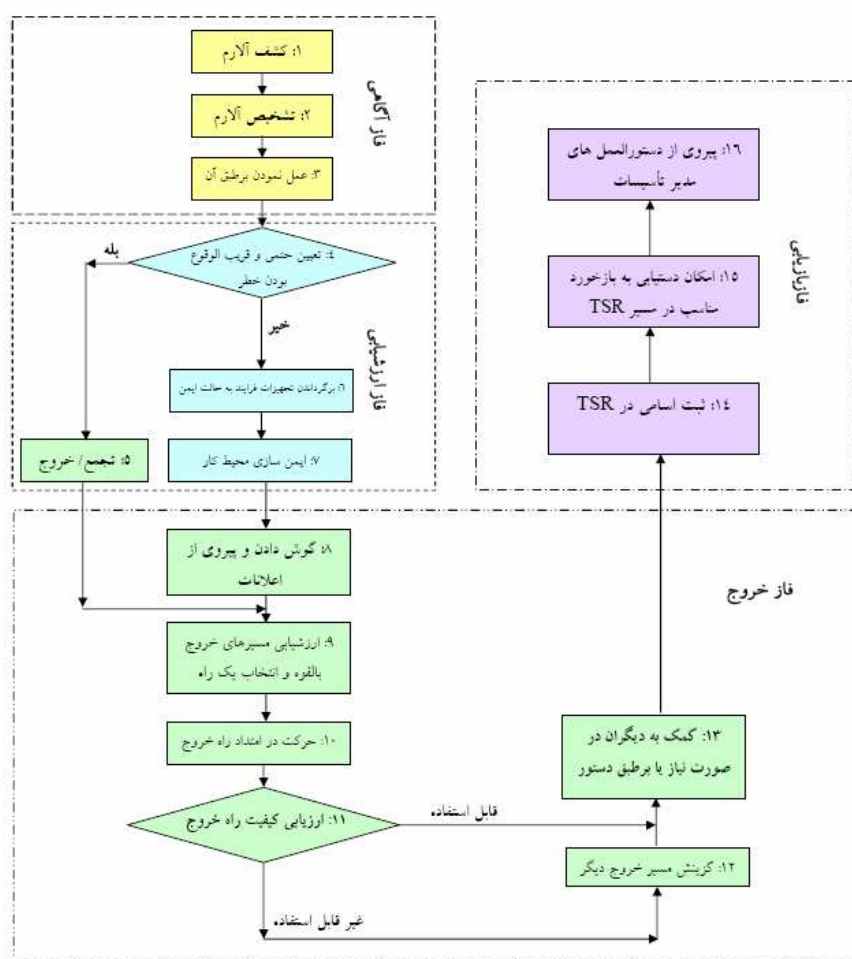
۱: کشف آلارم

۲: تشخیص آلارم

۳: عمل نمودن برطبق آن

فاز آگاهی

۴: تعیین حتمی و قریب الوقوع بودن خطر

بله

خیر

۶: برگرداندن تجهیزات فرایند به حالت ایمن

۷: ایمن سازی محیط کار

۵: تجمع / خروج

فاز ارزشیابی

۱۶: پیروی از دستورالعمل های مدیر تأسیسات

۱۵: امکان دستیابی به بازخورد مناسب در مسیر TSR

۱۴: ثبت اسامی در TSR

فاز بازیابی

۸: گوش دادن و پیروی از اعلانات

فاز خروج

۹: ارزشیابی مسیرهای خروج بالقوه و انتخاب یک راه

۱۰: حرکت در امتداد راه خروج

۱۱: ارزیابی کیفیت راه خروج

قابل استفاده

۱۳: کمک به دیگران در صورت نیاز یا برطبق دستور

۱۲: گزینش مسیر خروج دیگر

غیر قابل استفاده